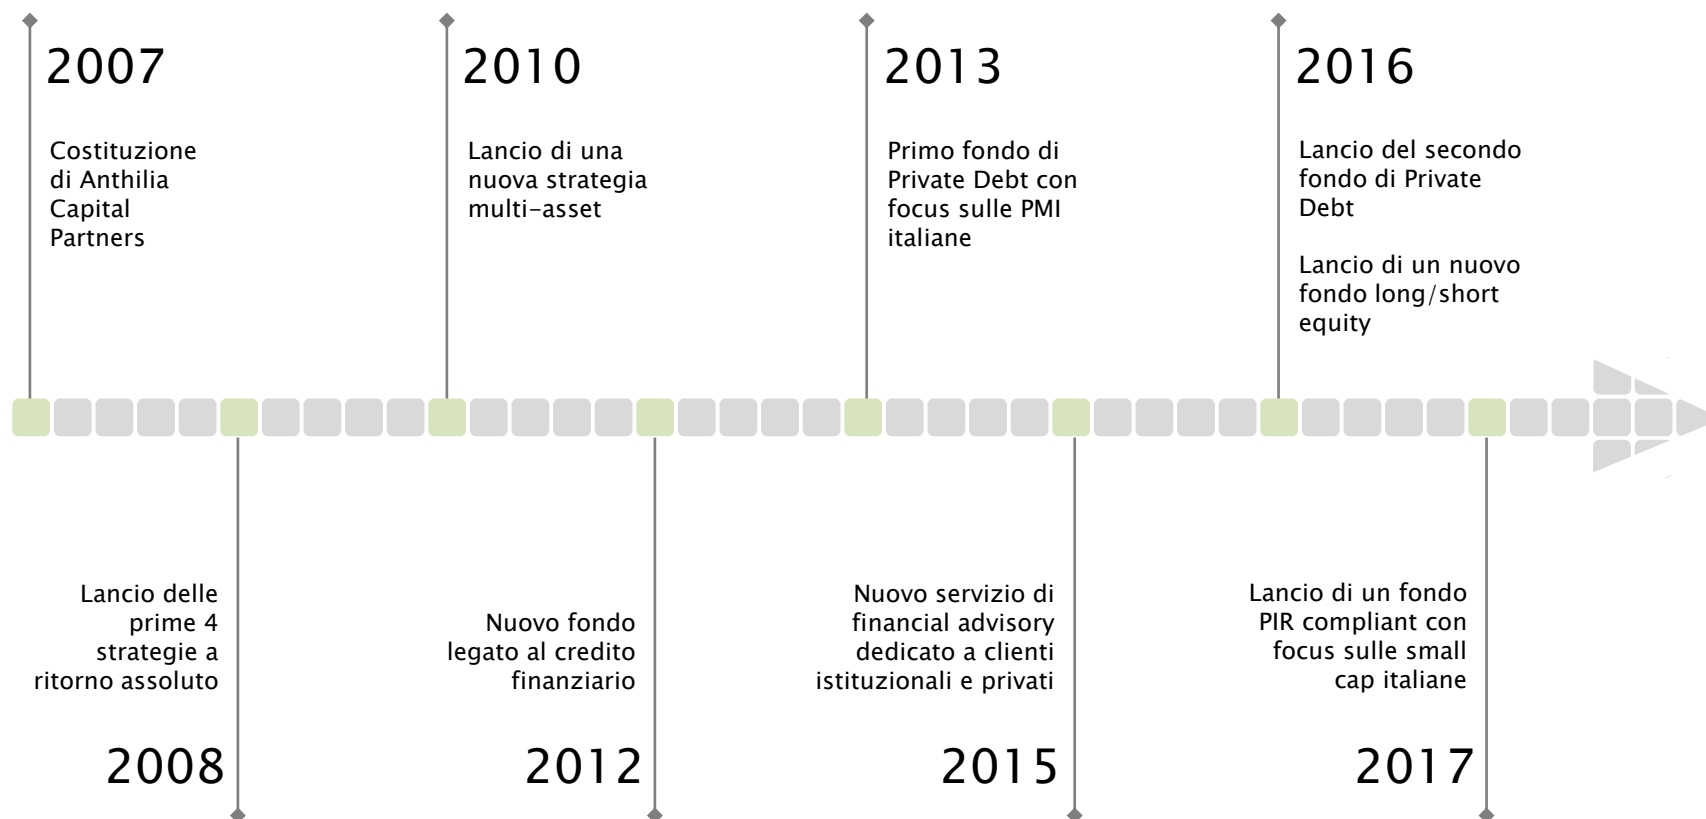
2007

Costituzione di Anthilia Capital Partners

2010

Lancio di una nuova strategia multi-asset

2013

Primo fondo di Private Debt con focus sulle PMI italiane

2016

Lancio del secondo fondo di Private Debt

Lancio di un nuovo fondo long/short equity

Lancio delle prime 4 strategie a ritorno assoluto

2008

Nuovo fondo legato al credito finanziario

2012

Nuovo servizio di financial advisory dedicato a clienti istituzionali e privati

2015

Lancio di un fondo PIR compliant con focus sulle small cap italiane

2017